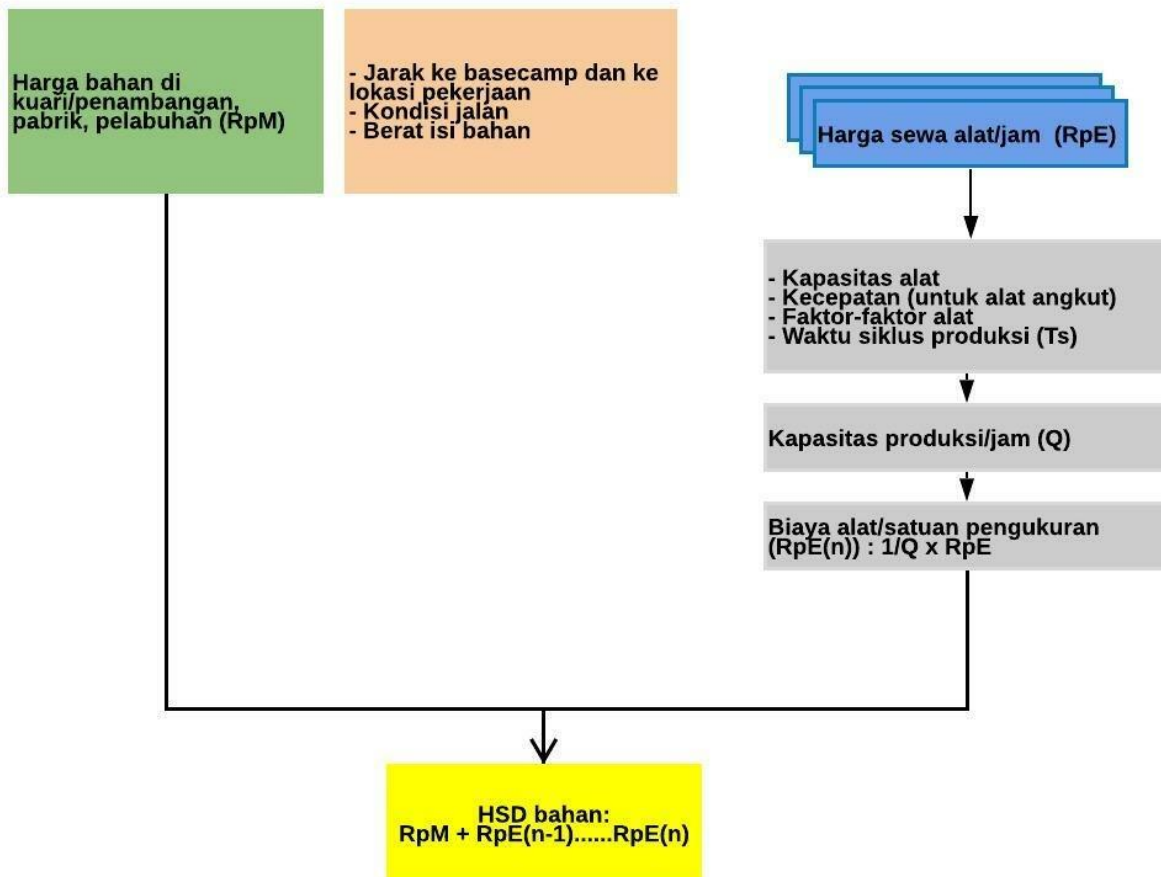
Harga bahan di kuari/penambangan, pabrik, pelabuhan (RpM)

- Jarak ke basecamp dan ke lokasi pekerjaan
- Kondisi jalan
- Berat isi bahan

Harga sewa alat/jam (RpE)

- Kapasitas alat
- Kecepatan (untuk alat angkut)
- Faktor-faktor alat
- Waktu siklus produksi (Ts)

Kapasitas produksi/jam (Q)

Biaya alat/satuan pengukuran (RpE(n)) : 1/Q x RpE

HSD bahan:
RpM + RpE(n-1)......RpE(n)